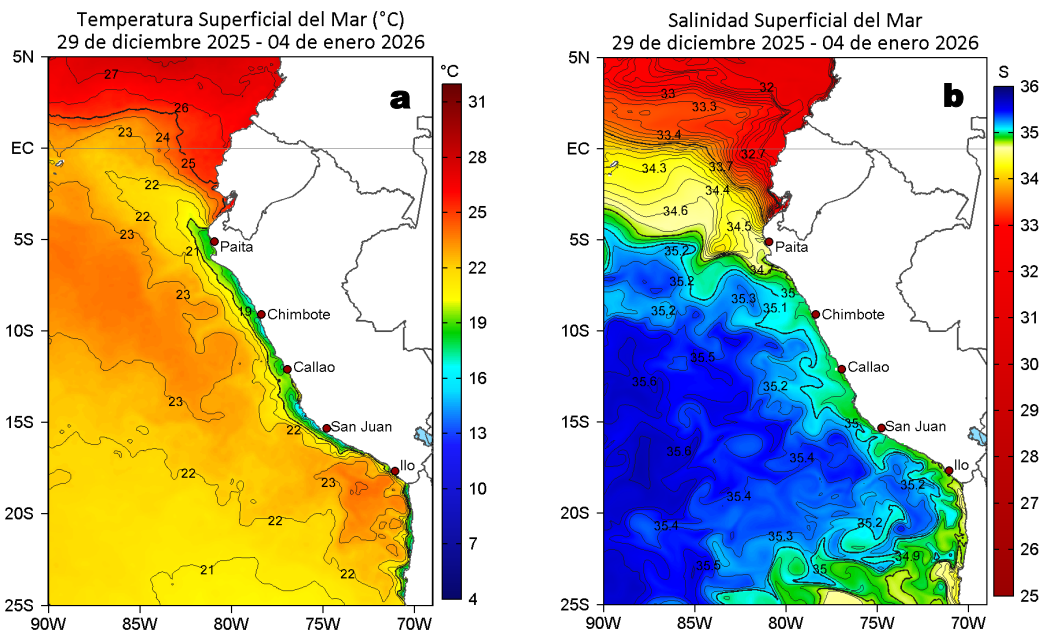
Temperatura Superficial del Mar (°C)
29 de diciembre 2025 - 04 de enero 2026

a

°C
31
28
25
22
19
16
13
10
7
4

5N
EC
5S
10S
15S
20S
25S
90W
85W
80W
75W
70W

27
26
23
24
25
22
22
23
21
23
19
23
23
22
22
23
22
21
22

Paita
Chimbote
Callao
San Juan
Ilo

Salinidad Superficial del Mar
29 de diciembre 2025 - 04 de enero 2026

b

S
36
35
34
33
32
31
30
29
28
27
26
25

5N
EC
5S
10S
15S
20S
25S
90W
85W
80W
75W
70W

33
32
33.3
33.4
32.7
34.3
33.7
34.4
34.6
34.5
35.2
34.7
35.2
35
35.3
35.1
35.2
35.5
35.6
35.2
35
35.8
35.4
35.4
35.2
35.4
35.2
35.3
34.9
35.5
35

Paita
Chimbote
Callao
San Juan
Ilo